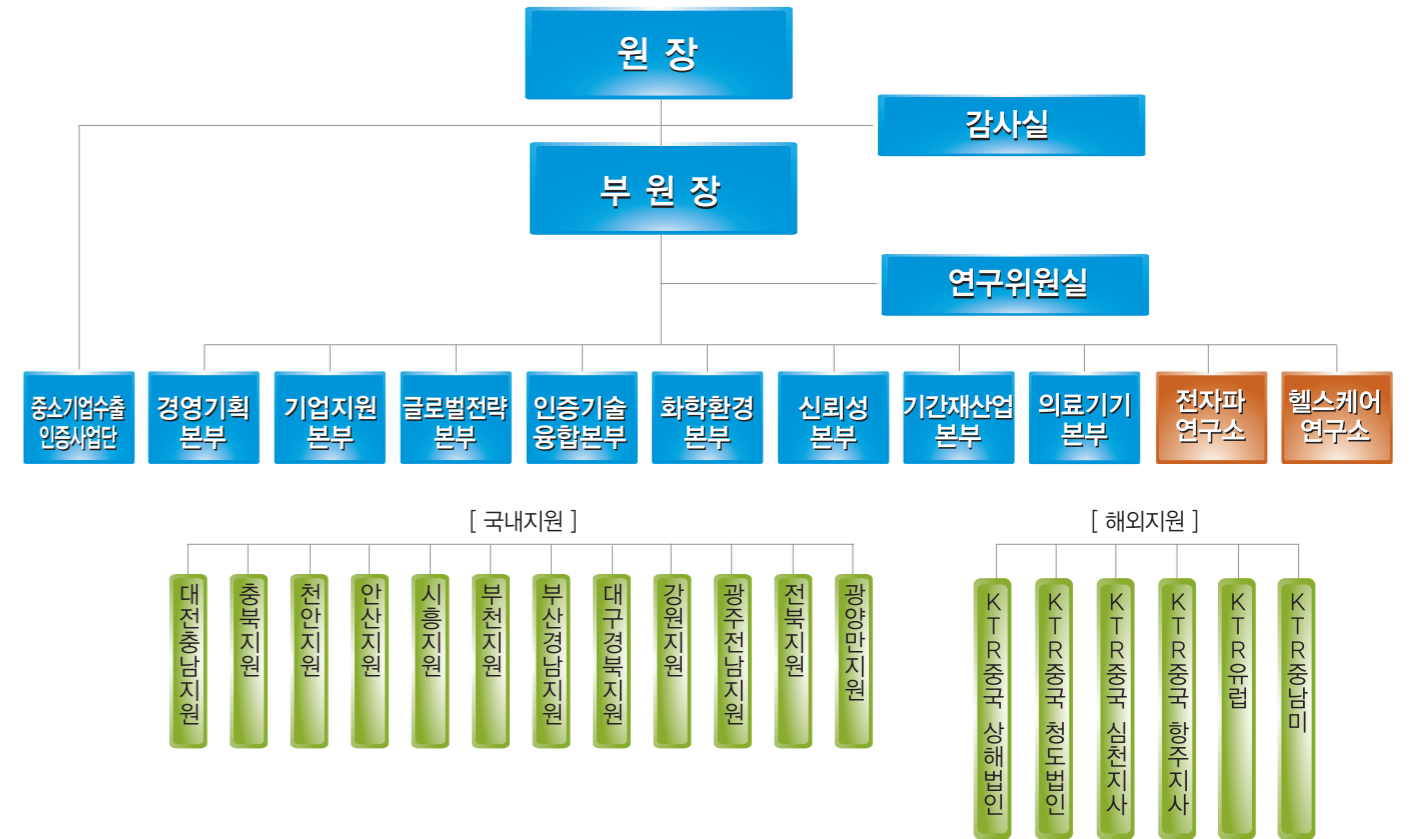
원 장

감사실

부 원 장

연구위원실

중소기업수출 인증사업단

경영기획 본부

기업지원 본부

글로벌전략 본부

인증기술 융합본부

화학환경 본부

신뢰성 본부

기간재산업 본부

의료기기 본부

전자파 연구소

헬스케어 연구소

[ 국내지원 ]

대전충남지원

충북지원

천안지원

안산지원

시흥지원

부천지원

부산경남지원

대구경북지원

강원지원

광주전남지원

전북지원

광양만지원

[ 해외지원 ]

KTR중국 상해법인

KTR중국 청도법인

KTR중국 심천지사

KTR중국 항주지사

KTR유럽

KTR중남미